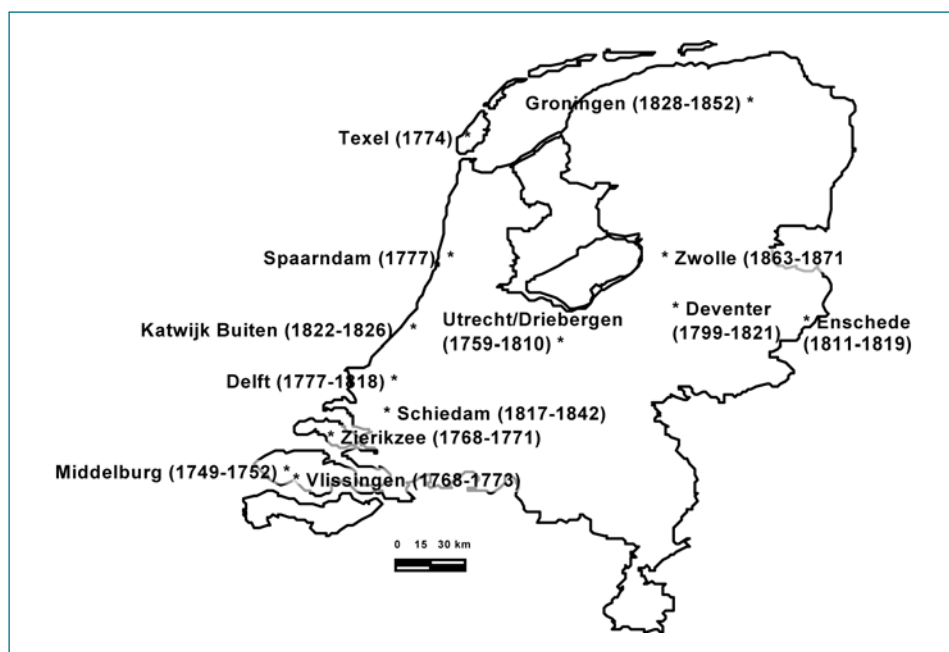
Groningen (1828-1852) *

Texel (1774) *

Spaarndam (1777) *

* Zwolle (1863-1871

Utrecht/Driebergen (1759-1810) *

* Deventer (1799-1821)

* Enschede (1811-1819)

Katwijk Buiten (1822-1826) *

Delft (1777-1818) *

* Schiedam (1817-1842)

* Zierikzee (1768-1771)

Middelburg (1749-1752) *

* Vlissingen (1768-1773)

0 15 30 km